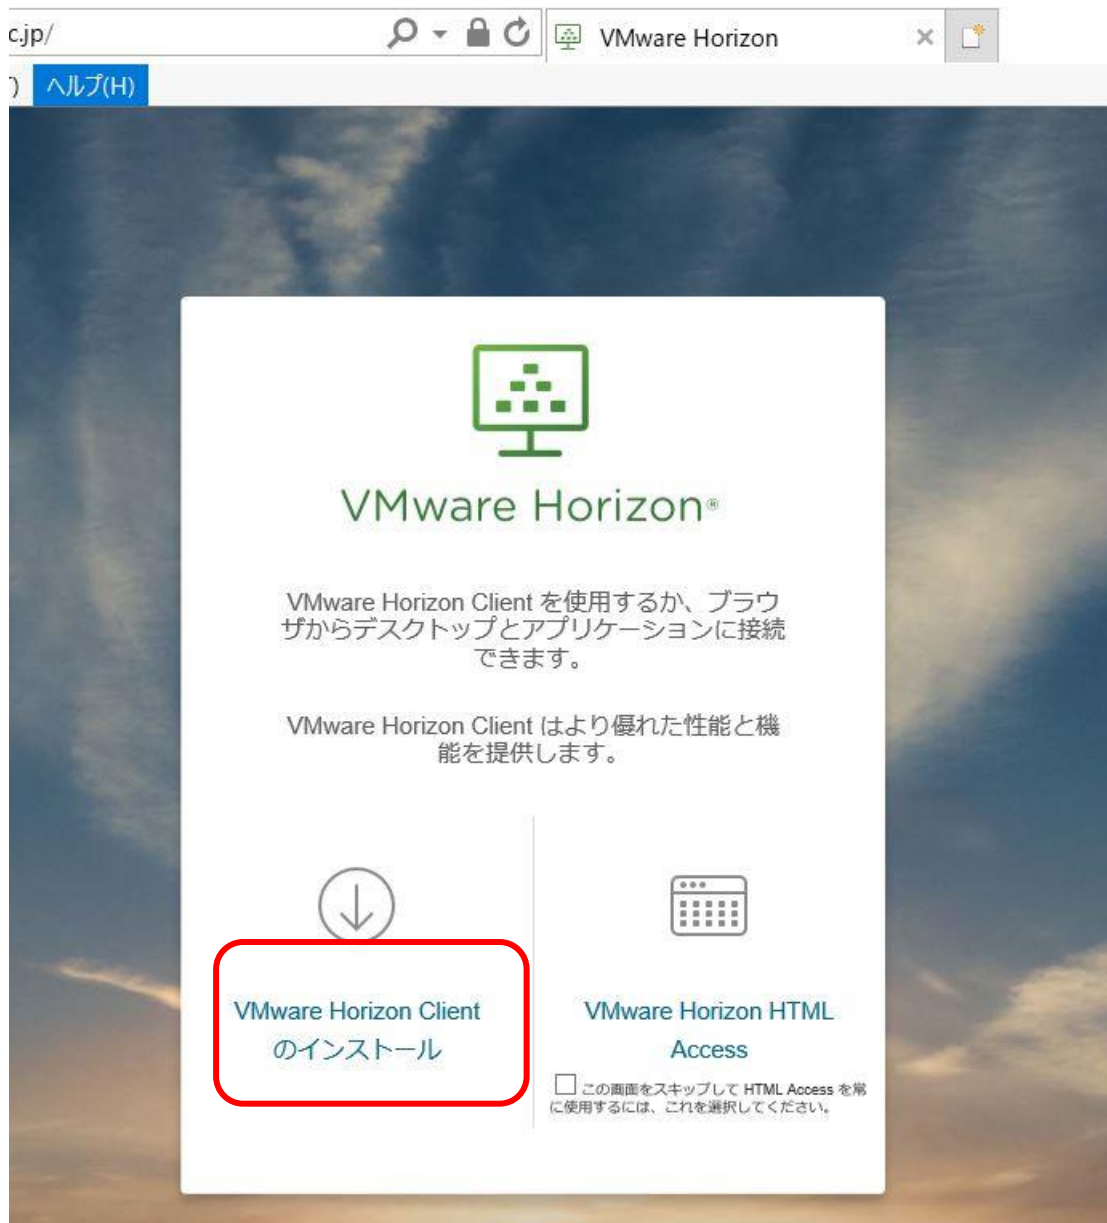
c.jp/

VMware Horizon

) ヘルプ(H)

VMware Horizon®

VMware Horizon Client を使用するか、ブラウザからデスクトップとアプリケーションに接続できます。

VMware Horizon Client はより優れた性能と機能を提供します。

VMware Horizon Client のインストール

VMware Horizon HTML Access

この画面をスキップして HTML Access を常に使用するには、これを選択してください。